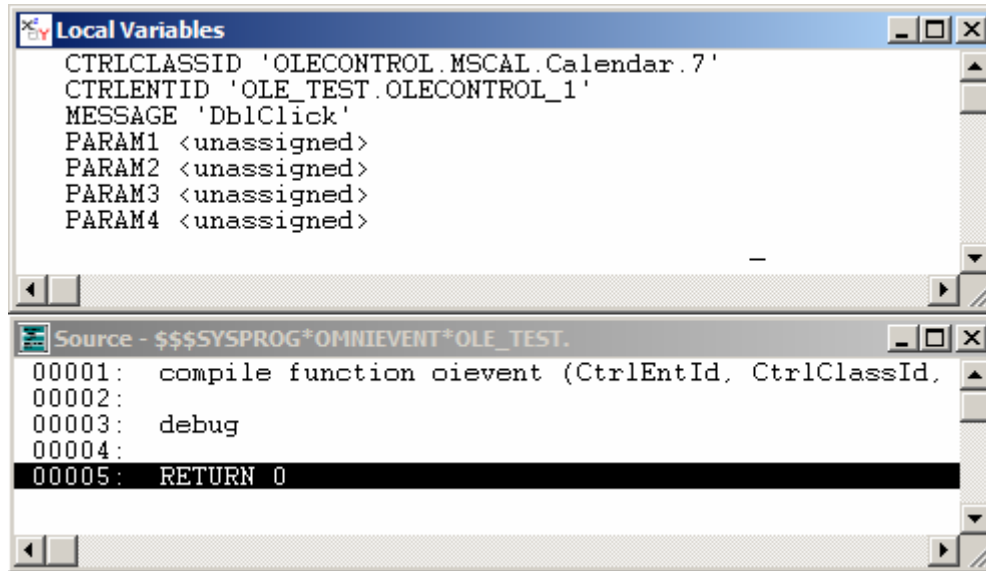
Local Variables

CTRLCLASSID 'OLECONTROL.MSCAL.Calendar.7'
CTRLENTID 'OLE_TEST.OLECONTROL_1'
MESSAGE 'DblClick'
PARAM1 <unassigned>
PARAM2 <unassigned>
PARAM3 <unassigned>
PARAM4 <unassigned>

Source - $$$SYSPROG*OMNIEVENT*OLE_TEST.

00001: compile function oievent (CtrlEntId, CtrlClassId,
00002:
00003: debug
00004:
00005: RETURN 0